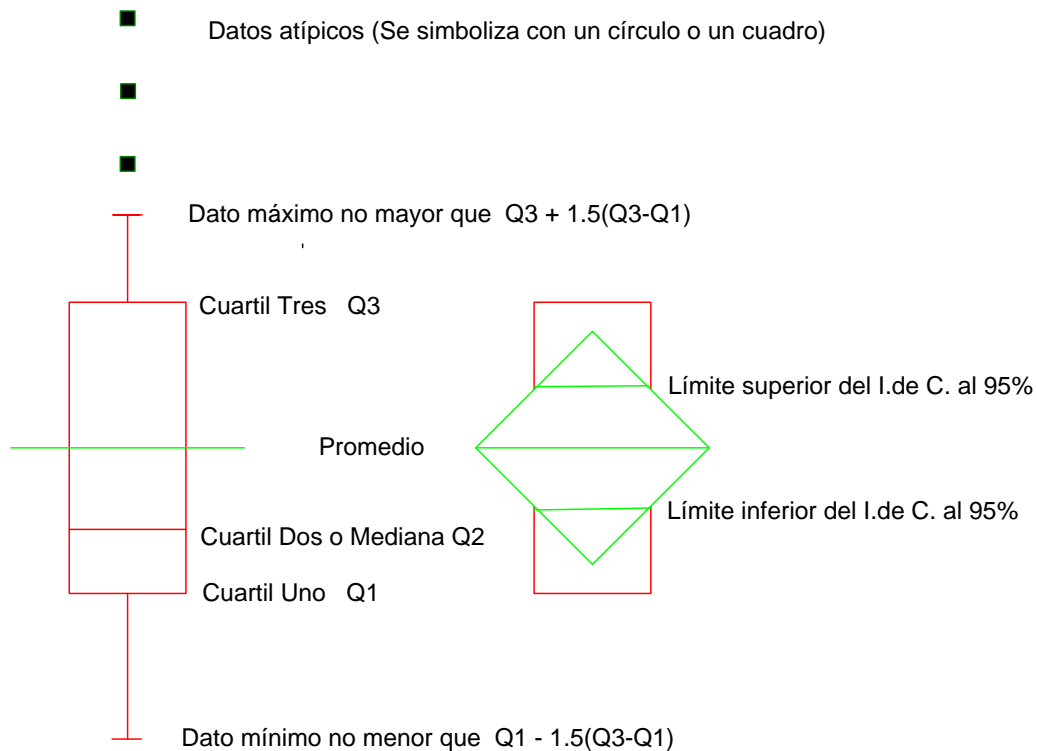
Datos atípicos (Se simboliza con un círculo o un cuadro)

Dato máximo no mayor que Q3 + 1.5(Q3-Q1)

Cuartil Tres Q3

Límite superior del I.de C. al 95%

Promedio

Límite inferior del I.de C. al 95%

Cuartil Dos o Mediana Q2

Cuartil Uno Q1

Dato mínimo no menor que Q1 - 1.5(Q3-Q1)